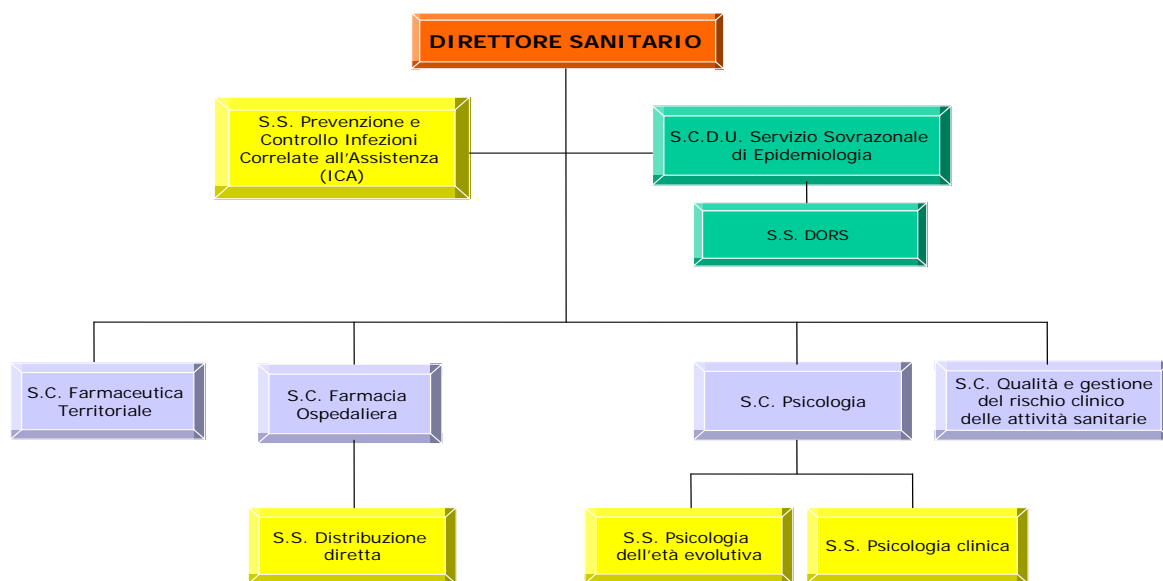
DIRETTORE SANITARIO

S.S. Prevenzione e Controllo Infezioni Correlate all'Assistenza (ICA)

S.C.D.U. Servizio Sovrazonale di Epidemiologia

S.S. DORS

S.C. Farmaceutica Territoriale

S.C. Farmacia Ospedaliera

S.C. Psicologia

S.C. Qualità e gestione del rischio clinico delle attività sanitarie

S.S. Distribuzione diretta

S.S. Psicologia dell'età evolutiva

S.S. Psicologia clinica